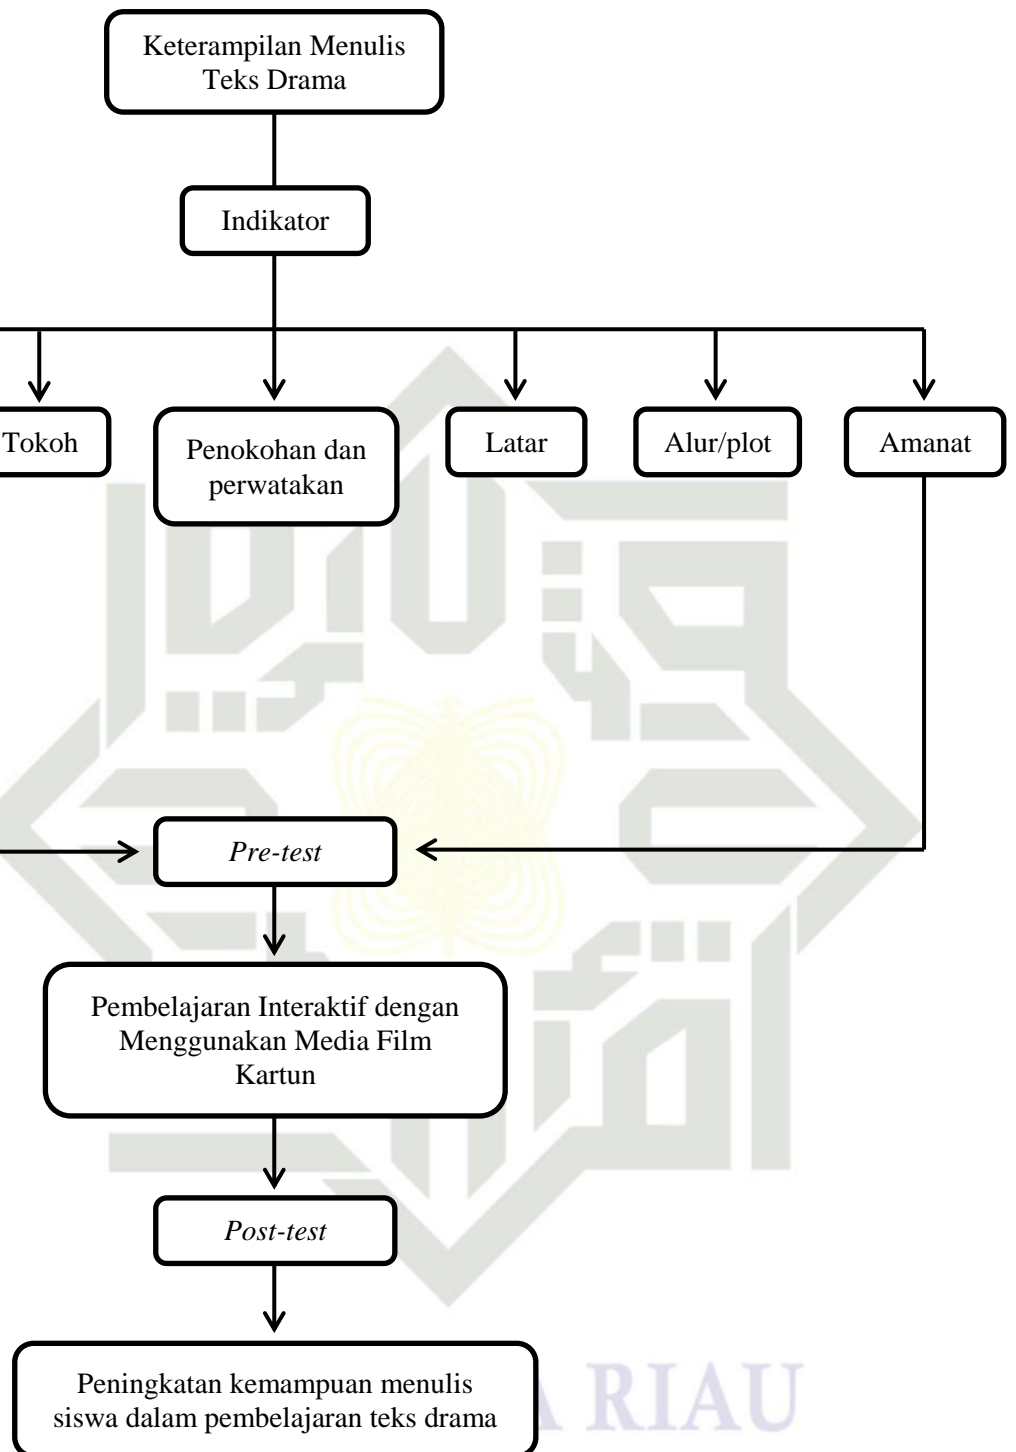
Keterampilan Menulis Teks Drama

Indikator

Tokoh

Penokohan dan perwatakan

Latar

Alur/plot

Amanat

*Pre-test*

Pembelajaran Interaktif dengan Menggunakan Media Film Kartun

*Post-test*

Peningkatan kemampuan menulis siswa dalam pembelajaran teks drama

A RIAU